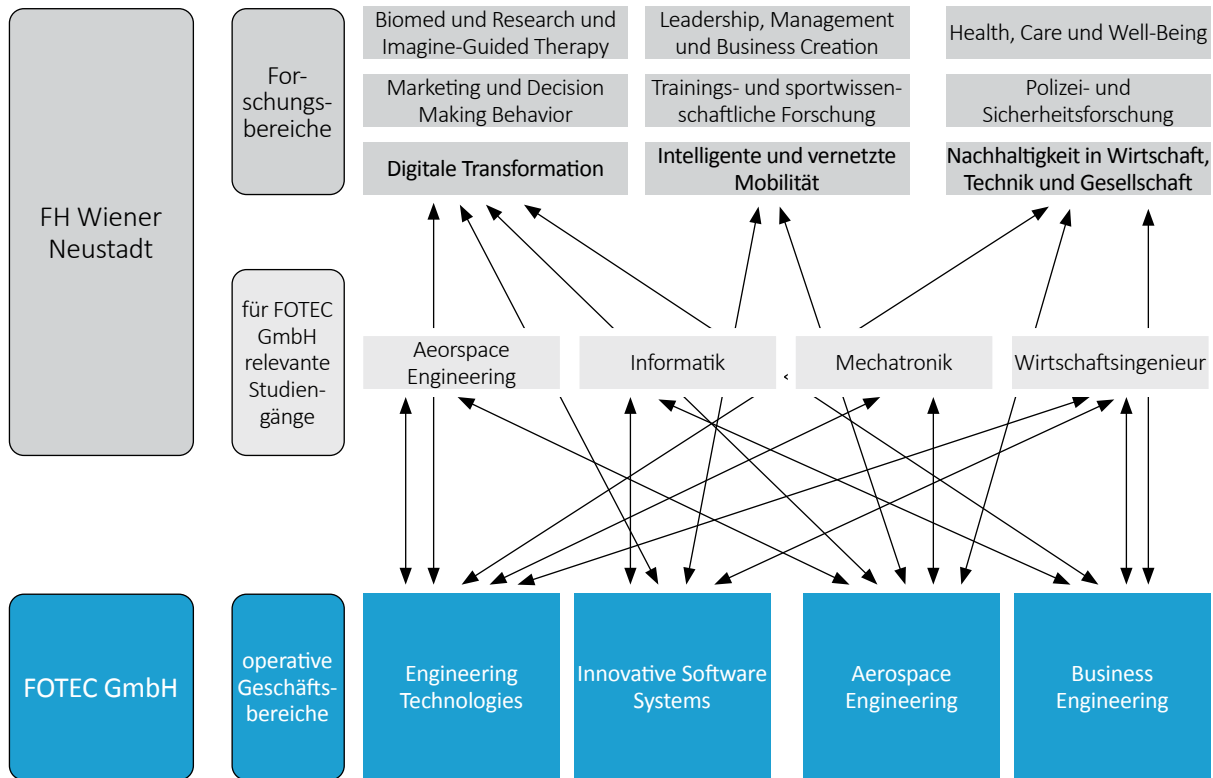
FH Wiener Neustadt

Forschungsbereiche

Biomed und Research und Imagine-Guided Therapy

Leadership, Management und Business Creation

Health, Care und Well-Being

Marketing und Decision Making Behavior

Trainings- und sportwissenschaftliche Forschung

Polizei- und Sicherheitsforschung

Digitale Transformation

Intelligente und vernetzte Mobilität

Nachhaltigkeit in Wirtschaft, Technik und Gesellschaft

für FOTEC GmbH relevante Studiengänge

Aeorspace Engineering

Informatik

Mechatronik

Wirtschaftsingenieur

FOTEC GmbH

operative Geschäftsbereiche

Engineering Technologies

Innovative Software Systems

Aerospace Engineering

Business Engineering